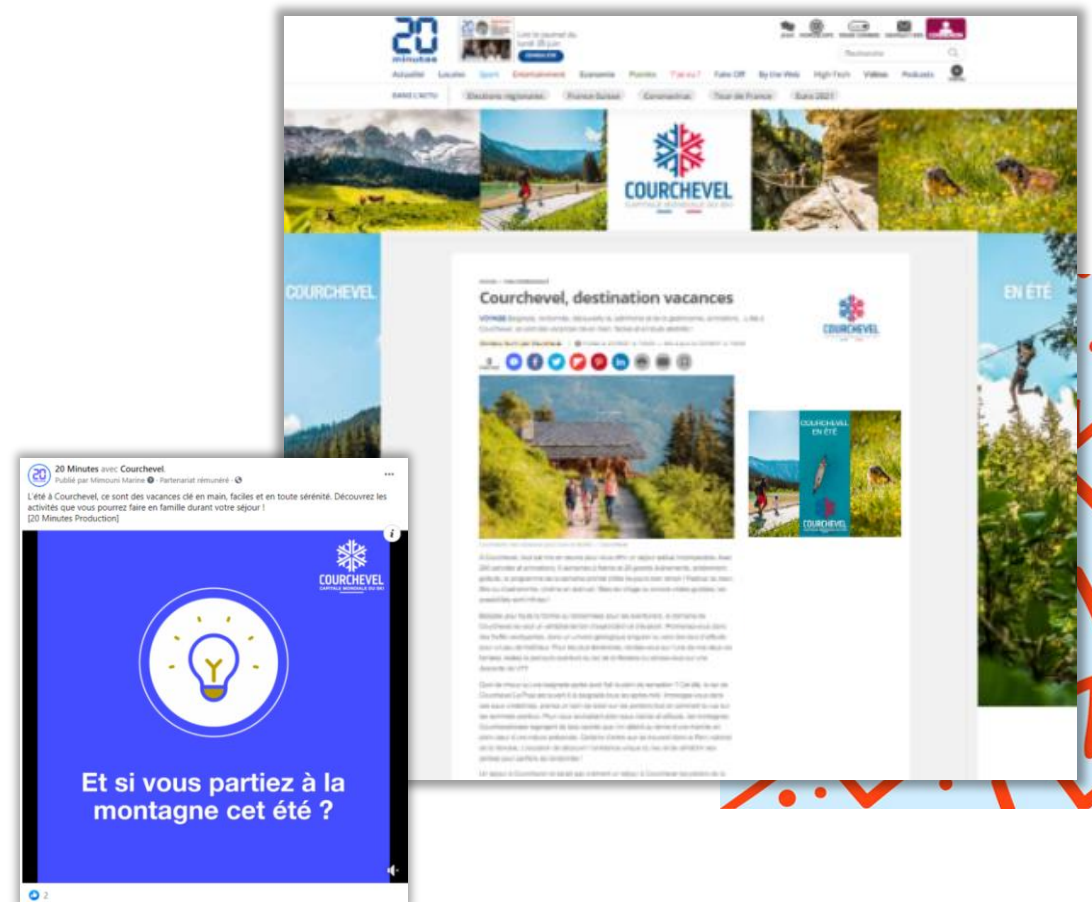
20 minutes

Lire le journal du lundi 28 juin

Actualité Locales Sport Entertainment Economie Planète T'as vu ? Fake Off By the Web High-Tech Vidéos Podcasts

DANS L'ACTU Elections régionales France Suisse Coronavirus Tour de France Euro 2021

COURCHEVEL
CAPITALE MONDIALE DU SKI

COURCHEVEL

EN ÉTÉ

Courchevel, destination vacances

COURCHEVEL

COURCHEVEL EN ÉTÉ

COURCHEVEL

20 Minutes avec Courchevel.
Publié par Mimouni Marine · Partenariat rémunéré ·

L'été à Courchevel, ce sont des vacances clé en main, faciles et en toute sérénité. Découvrez les activités que vous pourrez faire en famille durant votre séjour !
[20 Minutes Production]

COURCHEVEL
CAPITALE MONDIALE DU SKI

Et si vous partiez à la montagne cet été ?

2